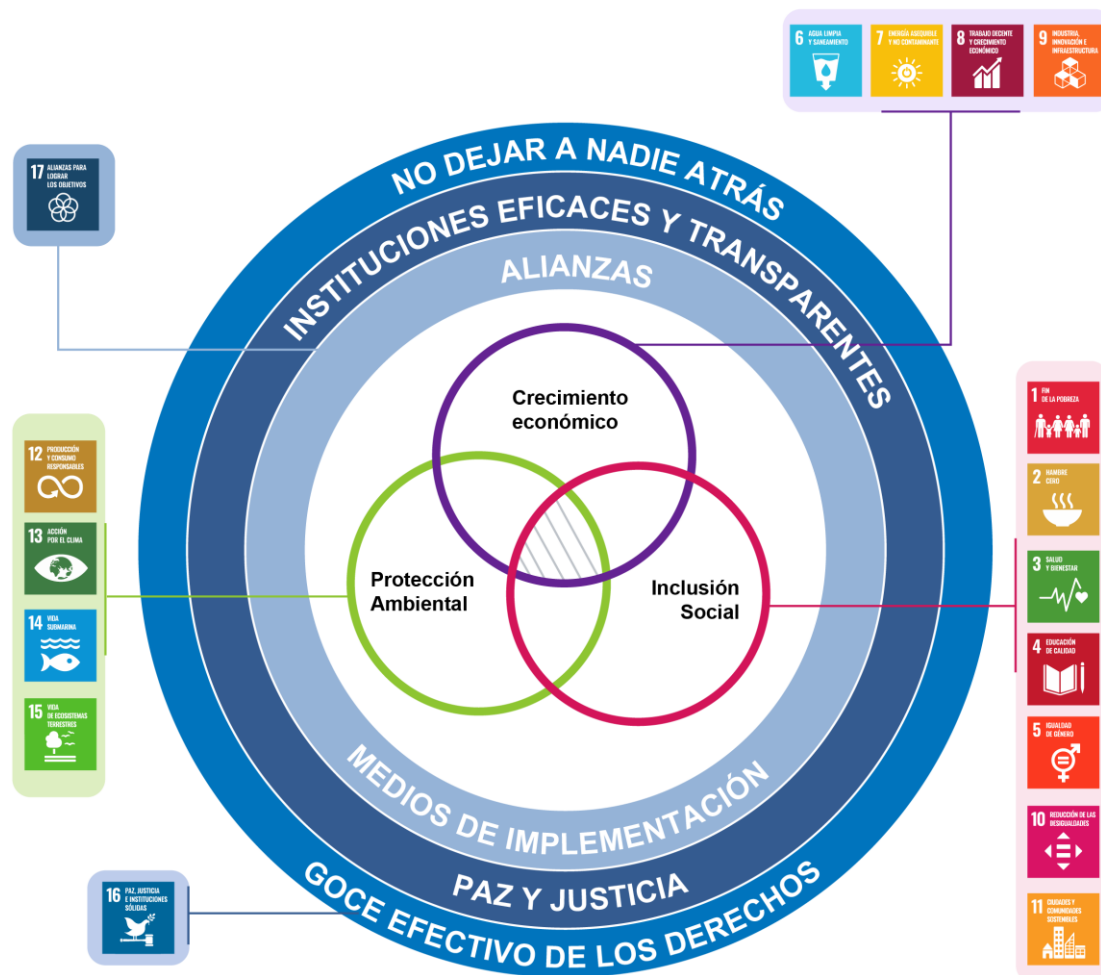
6 AGUA LIMPIA Y SANEAMIENTO

7 ENERGÍA ASEQUIBLE Y NO CONTAMINANTE

8 TRABAJO DECENTE Y CRECIMIENTO ECONÓMICO

9 INDUSTRIA, INNOVACIÓN E INFRAESTRUCTURA

17 ALIANZAS PARA LOGRAR LOS OBJETIVOS

NO DEJAR A NADIE ATRÁS

INSTITUCIONES EFICACES Y TRANSPARENTES

ALIANZAS

Crecimiento económico

Protección Ambiental

Inclusión Social

MEDIOS DE IMPLEMENTACIÓN

PAZ Y JUSTICIA

GOCE EFECTIVO DE LOS DERECHOS

12 PRODUCCIÓN Y CONSUMO RESPONSABLES

13 ACCIÓN POR EL CLIMA

14 VIDA SUBMARINA

15 VIDA DE ECOSISTEMAS TERRESTRES

16 PAZ, JUSTICIA E INSTITUCIONES SÓLIDAS

1 FIN DE LA POBREZA

2 HAMBRE CERO

3 SALUD Y BIENESTAR

4 EDUCACIÓN DE CALIDAD

5 IGUALDAD DE GÉNERO

10 REDUCCIÓN DE LAS DESIGUALDADES

11 CIUDADES Y COMUNIDADES SOSTENIBLES